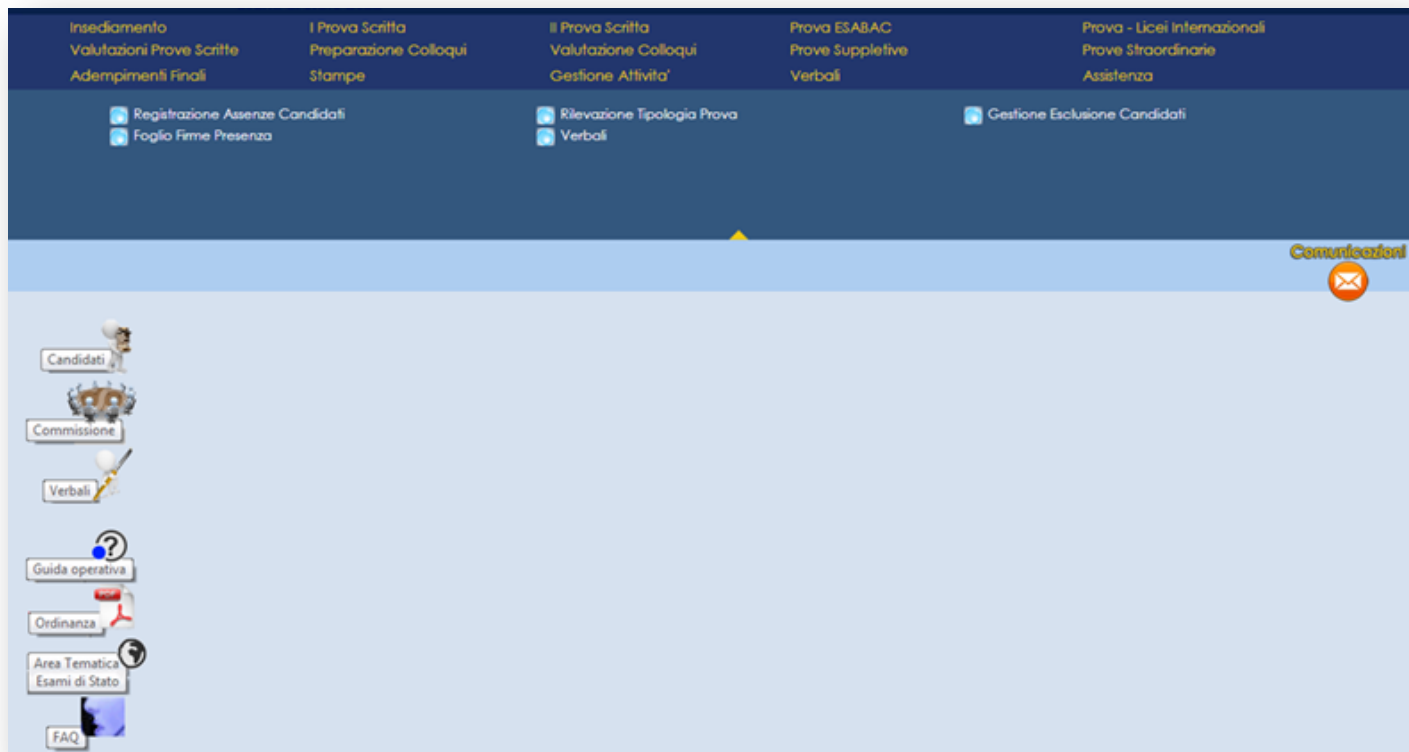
Insediamento
I Prova Scritta
II Prova Scritta
Prova ESABAC
Prova - Licei Internazionali
Valutazioni Prove Scritte
Preparazione Colloqui
Valutazione Colloqui
Prove Suppletive
Prove Straordinarie
Adempimenti Finali
Stampe
Gestione Attivita'
Verbali
Assistenza

Registrazione Assenze Candidati
Foglio Firme Presenza
Rilevazione Tipologia Prova
Verbali
Gestione Esclusione Candidati

Comunicazioni

Candidati
Commissione
Verbali
Guida operativa
Ordinanza
Area Tematica Esami di Stato
FAQ